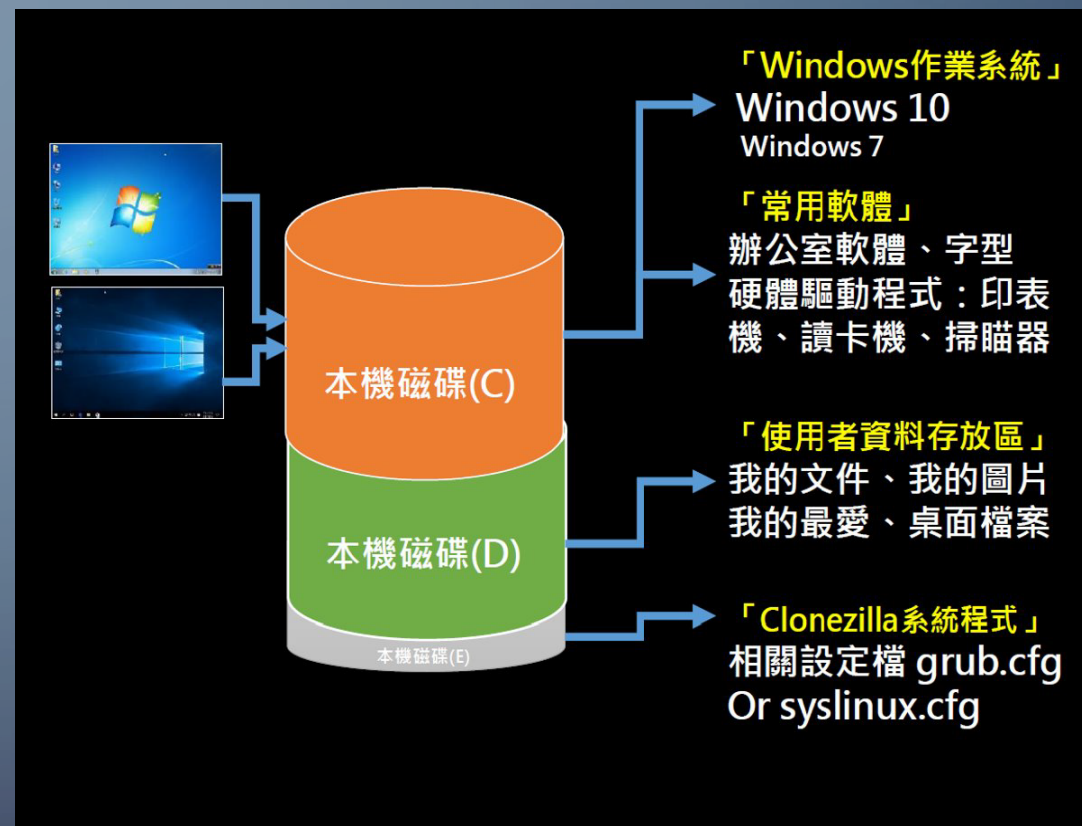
本機磁碟(C)

本機磁碟(D)

本機磁碟(E)

「Windows作業系統」
Windows 10
Windows 7

「常用軟體」
辦公室軟體、字型
硬體驅動程式：印表機、讀卡機、掃瞄器

「使用者資料存放區」
我的文件、我的圖片
我的最愛、桌面檔案

「Clonezilla系統程式」
相關設定檔 grub.cfg
Or syslinux.cfg